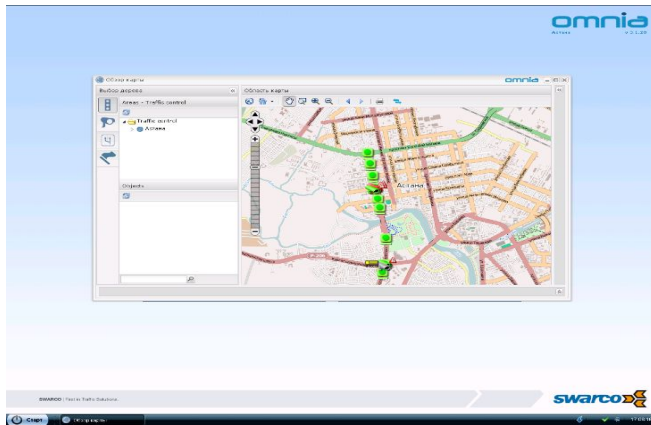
omnia
Astana v 2.1.39

Обзор карты
omnia

Выбор дерева
Астана - Traffic control
Traffic control
Астана
Objects

Область карты
Астана

SWARCO | Tools for Traffic Solutions
swarco

Старт
Обзор карты
17:08